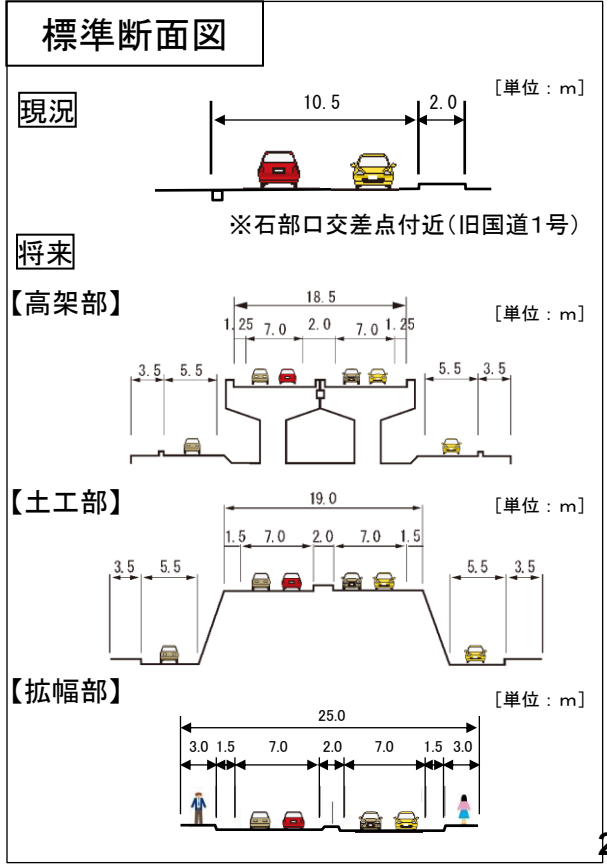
標準断面図

現況

［単位：m］

10.5

2.0

※石部口交差点付近（旧国道1号）

将来

【高架部】

18.5

［単位：m］

1.25 7.0 2.0 7.0 1.25

3.5 5.5

5.5 3.5

【土工部】

19.0

［単位：m］

1.5 7.0 2.0 7.0 1.5

3.5 5.5

5.5 3.5

【拡幅部】

［単位：m］

25.0

3.0 1.5 7.0 2.0 7.0 1.5 3.0

2